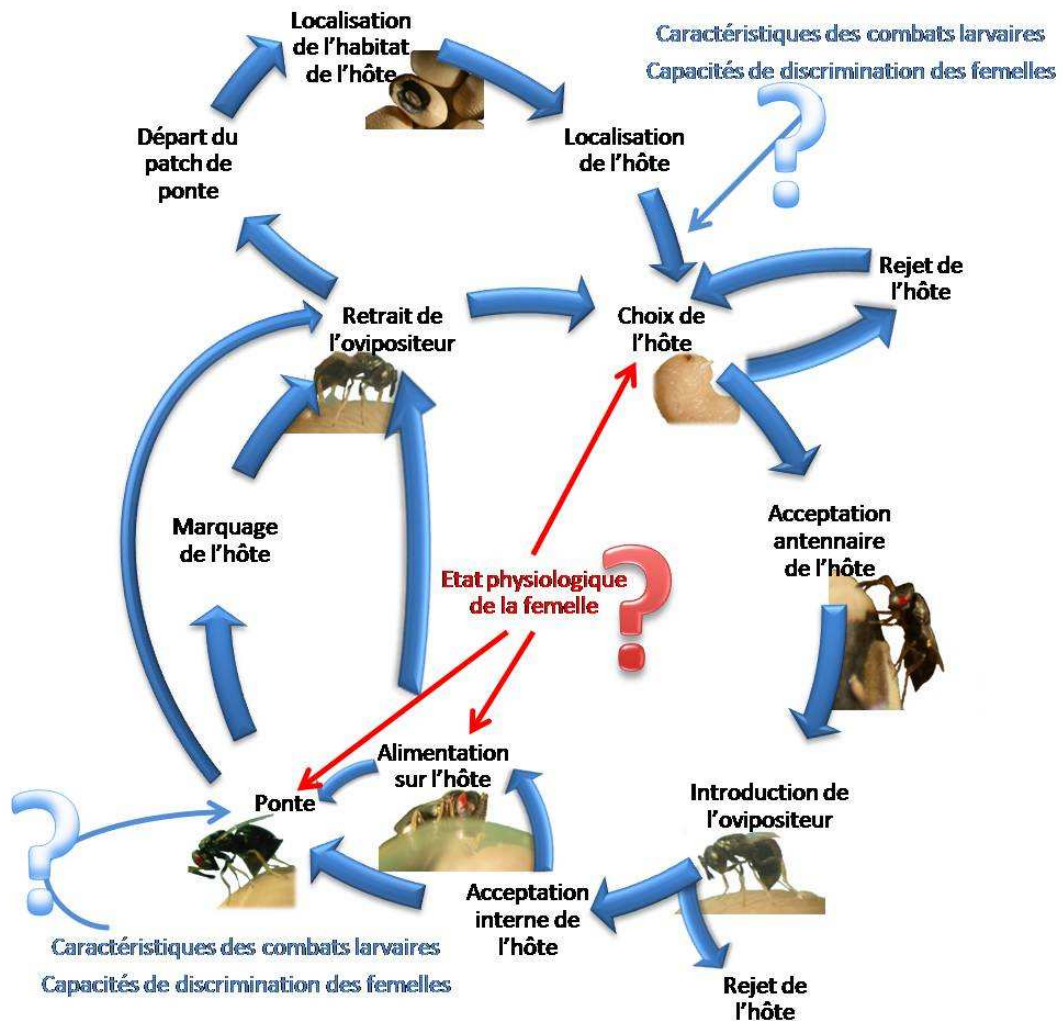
Localisation de l'habitat de l'hôte

Caractéristiques des combats larvaires

Capacités de discrimination des femelles

Départ du patch de ponte

Localisation de l'hôte

Rejet de l'hôte

Retrait de l'ovipositeur

Choix de l'hôte

Marquage de l'hôte

Acceptation antennaire de l'hôte

Etat physiologique de la femelle

Alimentation sur l'hôte

Ponte

Introduction de l'ovipositeur

Acceptation interne de l'hôte

Caractéristiques des combats larvaires

Capacités de discrimination des femelles

Rejet de l'hôte